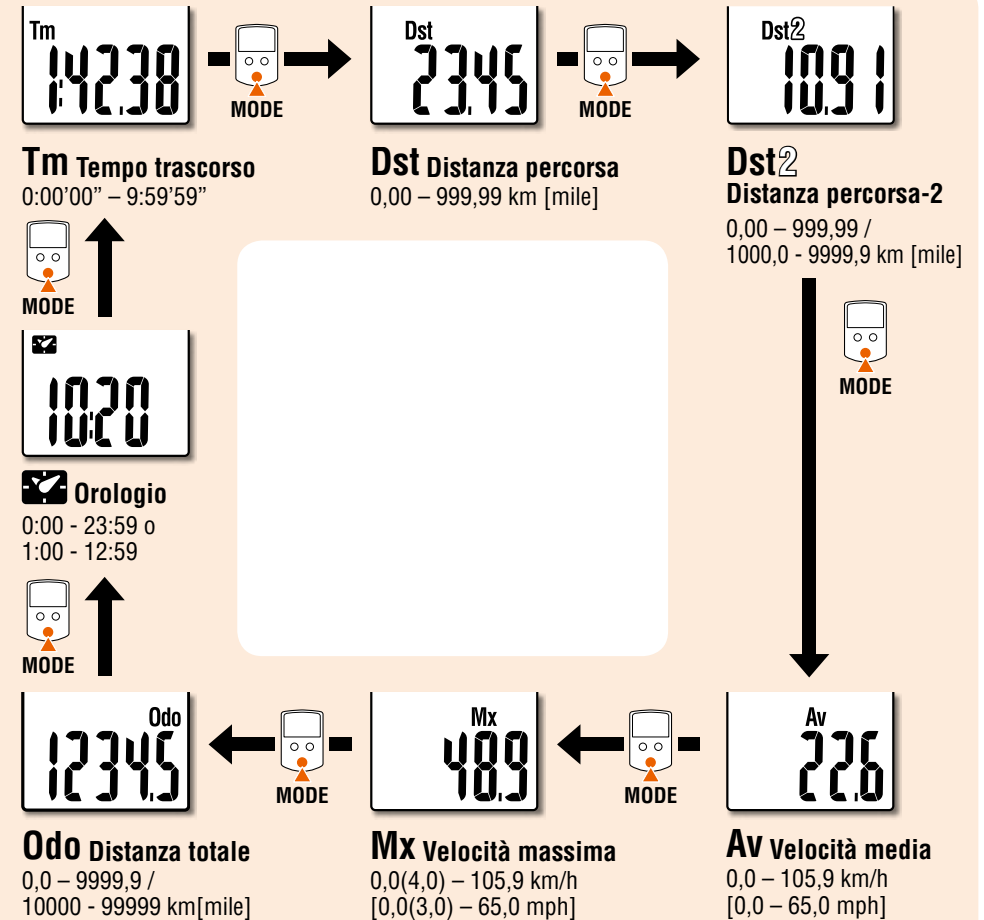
Tm
1:42.38
MODE
Dst
23.45
MODE
Dst2
109.1

Tm Tempo trascorso
0:00'00" – 9:59'59"

Dst Distanza percorsa
0,00 – 999,99 km [mile]

Dst2
Distanza percorsa-2
0,00 – 999,99 / 1000,0 - 9999,9 km [mile]

MODE

MODE

10:20

Orologio
0:00 - 23:59 o
1:00 - 12:59

MODE

MODE

Odo
1234.5
MODE
Mx
48.9
MODE
Av
22.6

Odo Distanza totale
0,0 – 9999,9 /
10000 - 99999 km[mile]

Mx Velocità massima
0,0(4,0) – 105,9 km/h
[0,0(3,0) – 65,0 mph]

Av Velocità media
0,0 – 105,9 km/h
[0,0 – 65,0 mph]